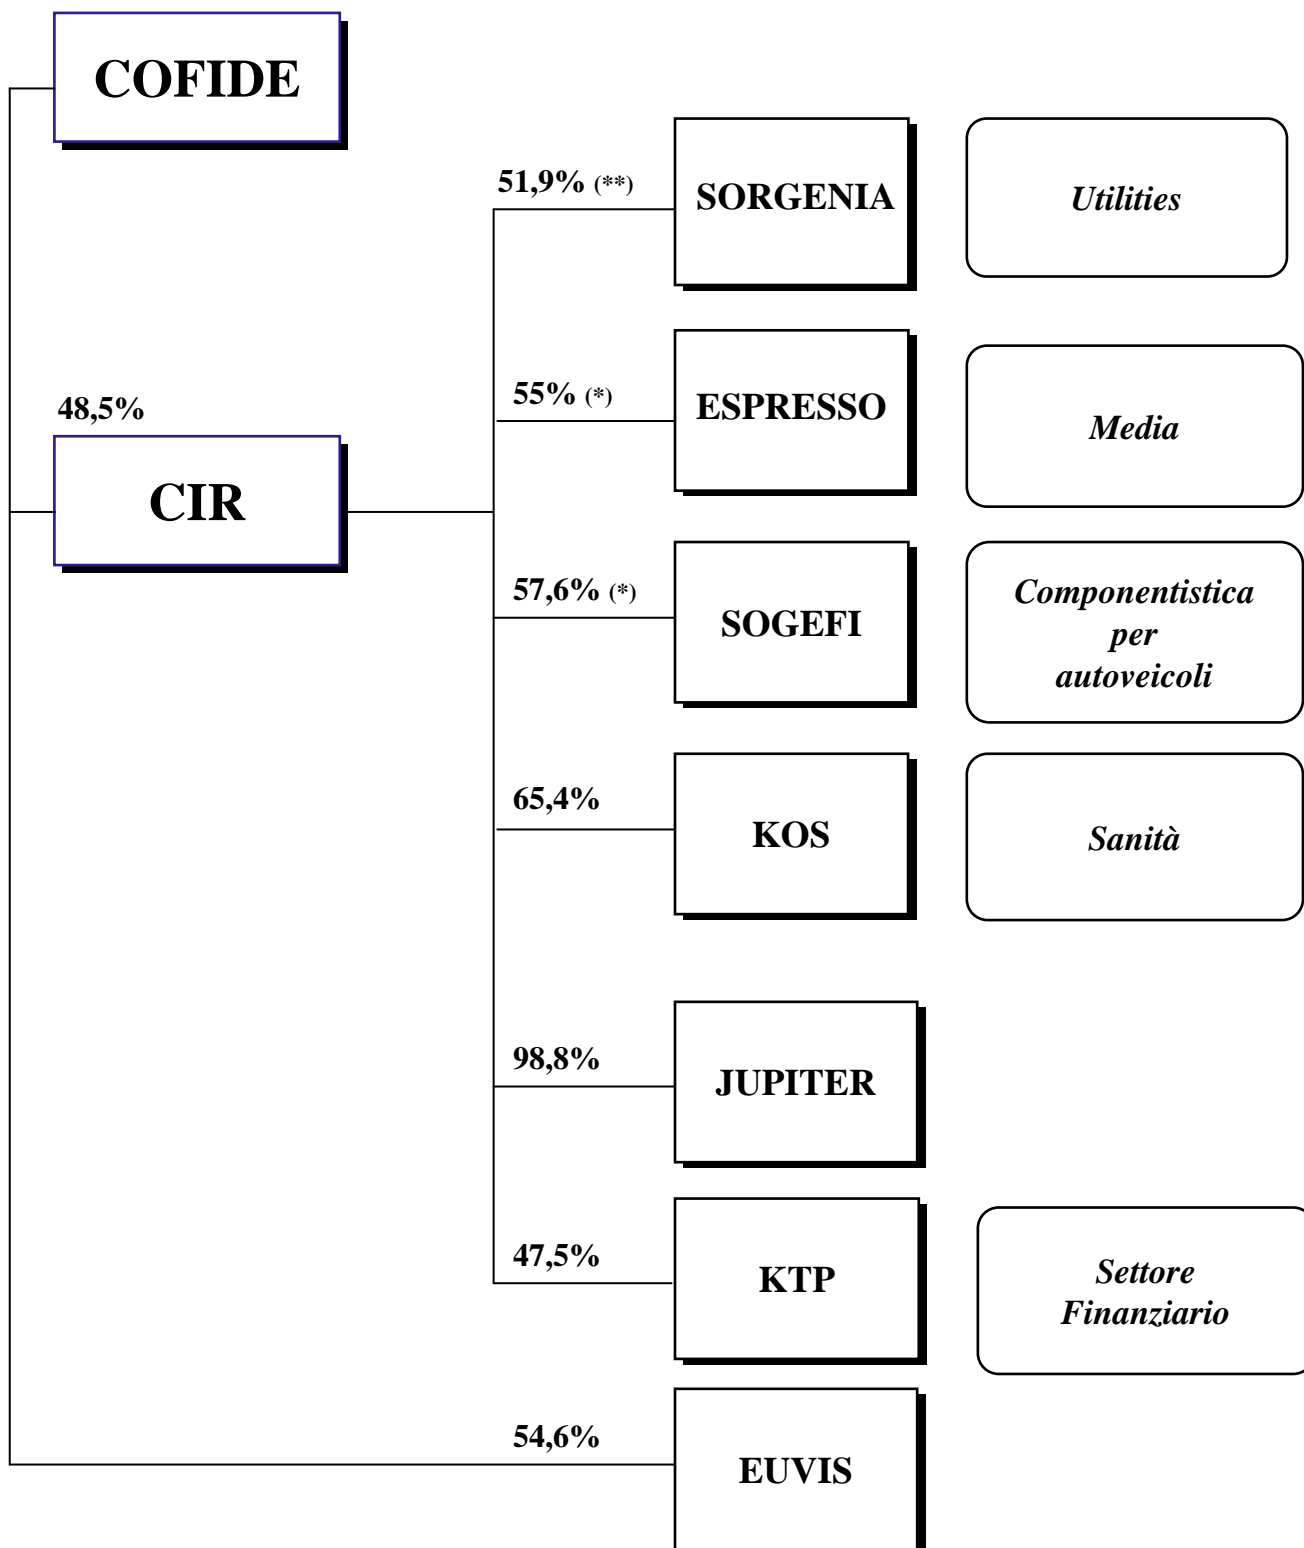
COFIDE

48,5%

CIR

51,9% (**)
SORGENIA
Utilities

55% (*)
ESPRESSO
Media

57,6% (*)
SOGEFI
Componentistica per autoveicoli

65,4%
KOS
Sanità

98,8%
JUPITER

47,5%
KTP
Settore Finanziario

54,6%
EUVIS